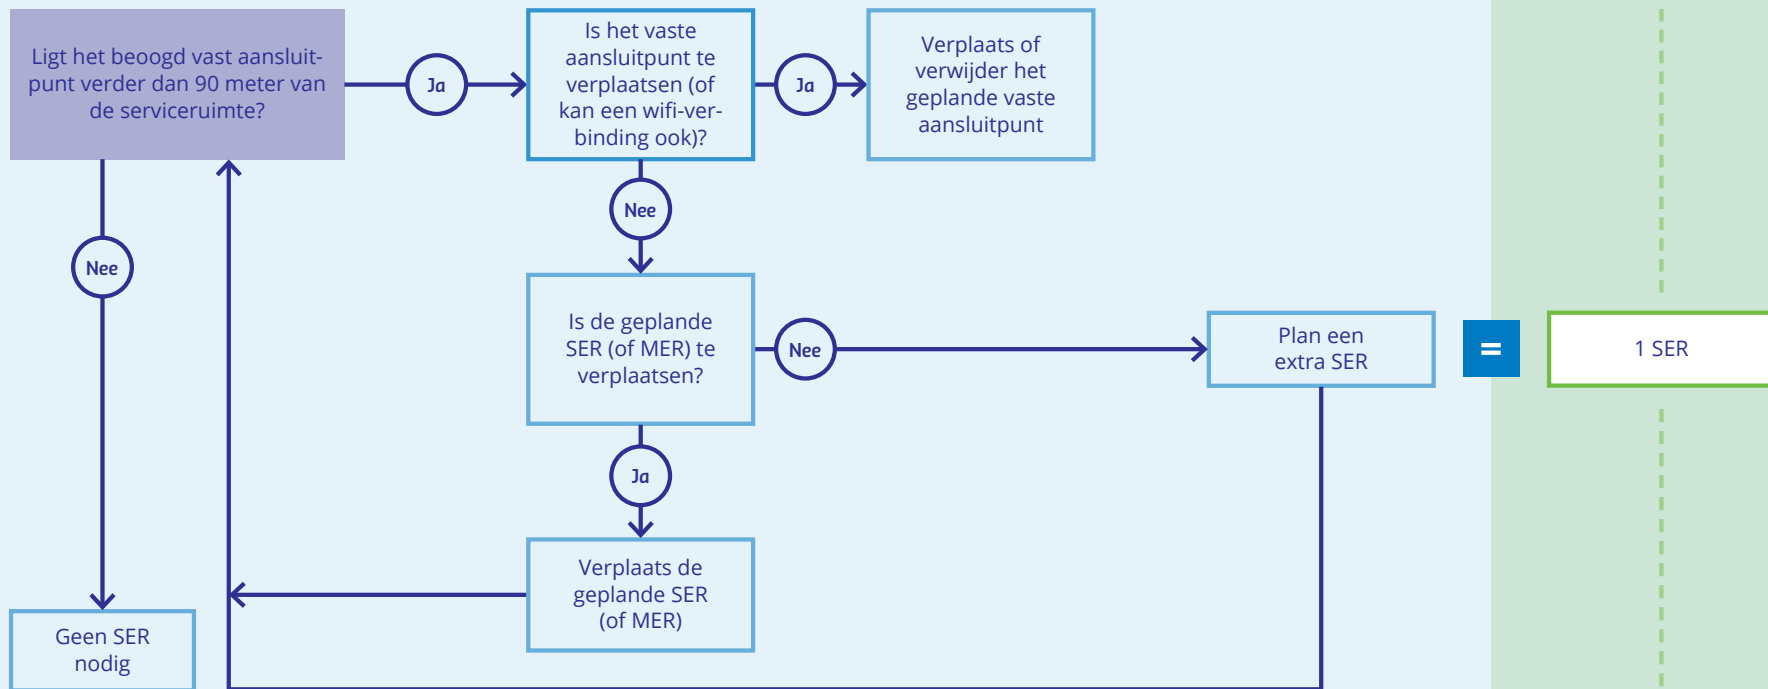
Ligt het beoogd vast aansluitpunt verder dan 90 meter van de serviceruimte?

Ja

Is het vaste aansluitpunt te verplaatsen (of kan een wifi-verbinding ook)?

Ja

Verplaats of verwijder het geplande vaste aansluitpunt

Nee

Nee

Is de geplande SER (of MER) te verplaatsen?

Nee

Plan een extra SER

=

1 SER

Ja

Verplaats de geplande SER (of MER)

Geen SER nodig